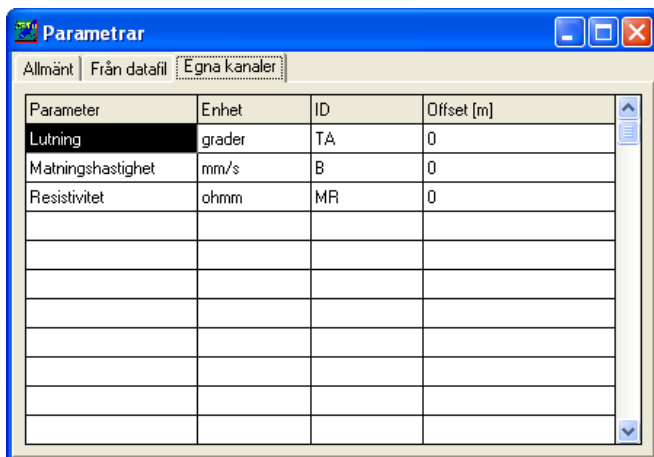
Parametrar

Allmänt | Från datafil | Egna kanaler

| Parameter | Enhet | ID | Offset [m] |
|---|---|---|---|
| Lutning | grader | TA | 0 |
| Matningshastighet | mm/s | B | 0 |
| Resistivitet | ohmm | MR | 0 |
| | | | |
| | | | |
| | | | |
| | | | |
| | | | |
| | | | |
| | | | |
| | | | |